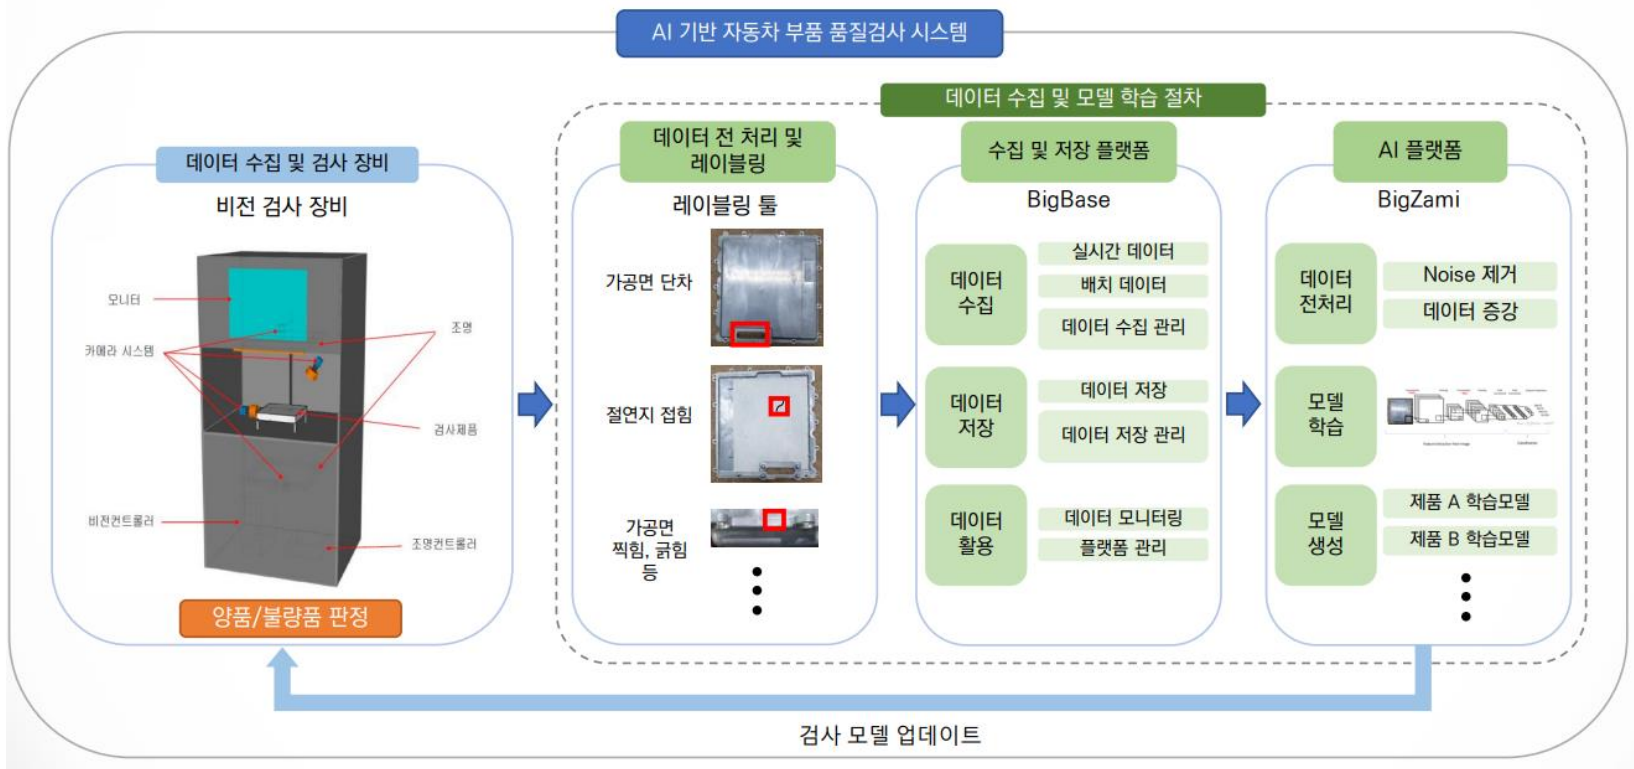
AI 기반 자동차 부품 품질검사 시스템

데이터 수집 및 모델 학습 절차

데이터 수집 및 검사 장비

비전 검사 장비

모니터

카메라 시스템

조명

검사제품

비전컨트롤러

조명컨트롤러

양품/불량품 판정

데이터 전 처리 및 레이블링

레이블링 툴

가공면 단차

절연지 접힘

가공면 찍힘, 긁힘 등

수집 및 저장 플랫폼

BigBase

데이터 수집

실시간 데이터

배치 데이터

데이터 수집 관리

데이터 저장

데이터 저장

데이터 저장 관리

데이터 활용

데이터 모니터링

플랫폼 관리

AI 플랫폼

BigZami

데이터 전처리

Noise 제거

데이터 증강

모델 학습

모델 생성

제품 A 학습모델

제품 B 학습모델

검사 모델 업데이트